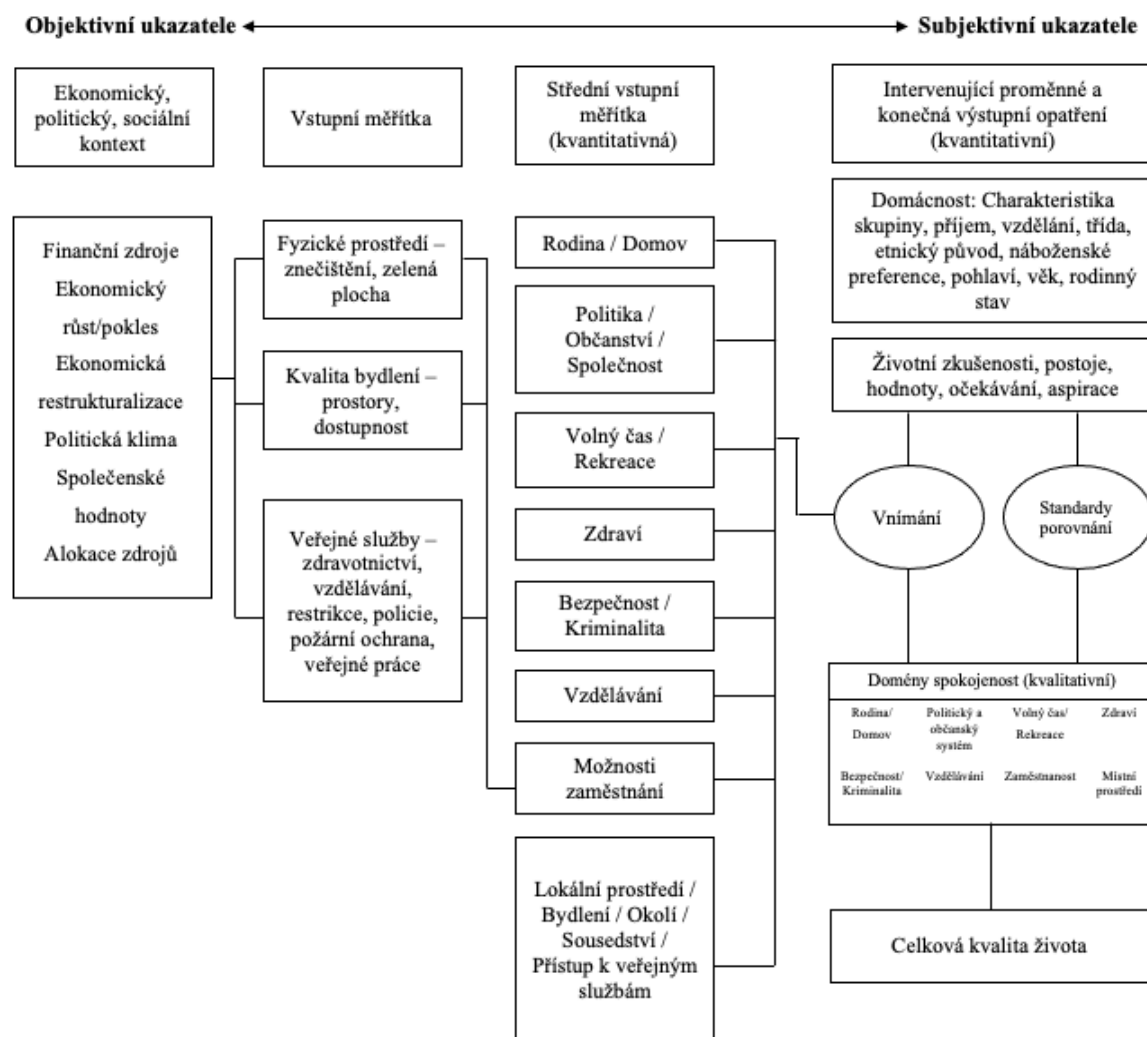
Objektivní ukazatele

Subjektivní ukazatele

Ekonomický, politický, sociální kontext

Vstupní měřítka

Střední vstupní měřítka (kvantitativná)

Intervenující proměnné a konečná výstupní opatření (kvantitativní)

Finanční zdroje
Ekonomický růst/pokles
Ekonomická restrukturalizace
Politická klima
Společenské hodnoty
Alokace zdrojů

Fyzické prostředí – znečištění, zelená plocha

Kvalita bydlení – prostory, dostupnost

Veřejné služby – zdravotnictví, vzdělávání, restrikce, policie, požární ochrana, veřejné práce

Rodina / Domov

Politika / Občanství / Společnost

Volný čas / Rekreace

Zdraví

Bezpečnost / Kriminalita

Vzdělávání

Možnosti zaměstnání

Lokální prostředí / Bydlení / Okolí / Sousedství / Přístup k veřejným službám

Domácnost: Charakteristika skupiny, příjem, vzdělání, třída, etnický původ, náboženské preference, pohlaví, věk, rodinný stav

Životní zkušenosti, postoje, hodnoty, očekávání, aspirace

Vnímání

Standardy porovnání

Domény spokojenost (kvalitativní)

Rodina/ Domov

Politický a občanský systém

Volný čas/ Rekreace

Zdraví

Bezpečnost/ Kriminalita

Vzdělávání

Zaměstnanost

Místní prostředí

Celková kvalita života